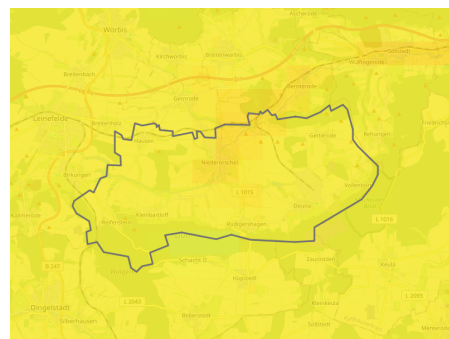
Worbis
Kirchworbis
Breitenworbis
Birkenbach
Gernrode
Bernterode
Leinefelde
Breitenholz
Hausen
Niederorschel
Gerterode
L 1015
Birkungen
Kallmerode
Kleinbartloff
Reifenstein
Rüdigershagen
Deuna
Vollenborn
L 1016
B 247
Zaunröden
Keula
Schacht D.
Kaltohmfeld
L 2043
Dingelstädt
Silberhausen
Kleinkeula
L 2093
Sollstedt
Menteroda
Kirchwede
Holungen